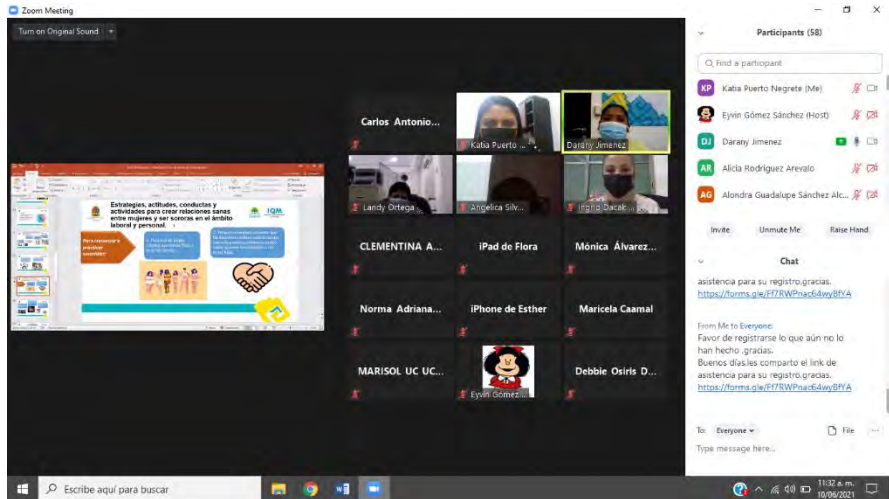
Zoom Meeting

Turn on Original Sound

Estrategias, actitudes, conductas y actividades para crear relaciones sanas entre mujeres y ser sororas en el ámbito laboral y personal.

IQM

Carlos Antonio...

Katia Puerto ...

Darany Jimenez

Landy Ortega ...

Angelica Silv...

Ingrid Dacak ...

CLEMENTINA A...

iPad de Flora

Mónica Álvarez...

Norma Adriana...

iPhone de Esther

Maricela Caamal

MARISOL UC UC...

Eyvin Gómez ...

Debbie Osiris D...

Participants (58)

Find a participant

KP Katia Puerto Negrete (Me)

Eyvin Gómez Sánchez (Host)

DJ Darany Jimenez

AR Alicia Rodriguez Arevalo

AG Alondra Guadalupe Sánchez Alc...

Invite

Unmute Me

Raise Hand

Chat

asistencia para su registro.gracias.
https://forms.gle/Ff7RWPnac64wy8fYA

From Me to Everyone:
Favor de registrarse lo que aún no lo han hecho .gracias.
Buenos días.les comparto el link de asistencia para su registro.gracias.
https://forms.gle/Ff7RWPnac64wy8fYA

To: Everyone

File

Type message here...

Escribe aquí para buscar

11:32 a. m.
10/06/2021